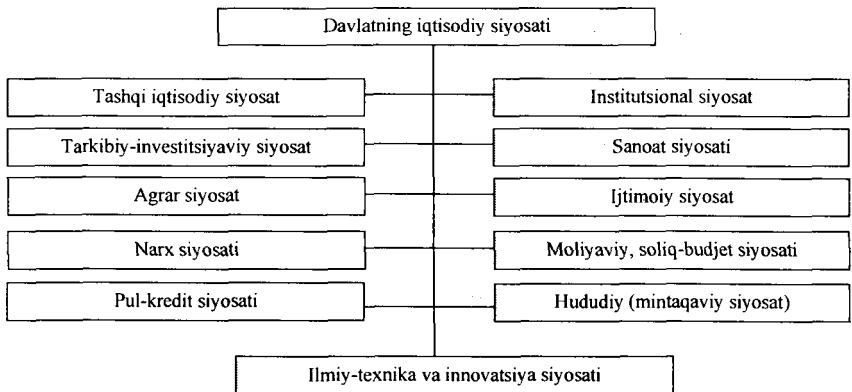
Davlatning iqtisodiy siyosati

Tashqi iqtisodiy siyosat

Institutsional siyosat

Tarkibiy-investitsiyaviy siyosat

Sanoat siyosati

Agrar siyosat

Ijtimoiy siyosat

Narx siyosati

Moliyaviy, soliq-budjet siyosati

Pul-kredit siyosati

Hududiy (mintaqaviy siyosat)

Ilmiy-texnika va innovatsiya siyosati